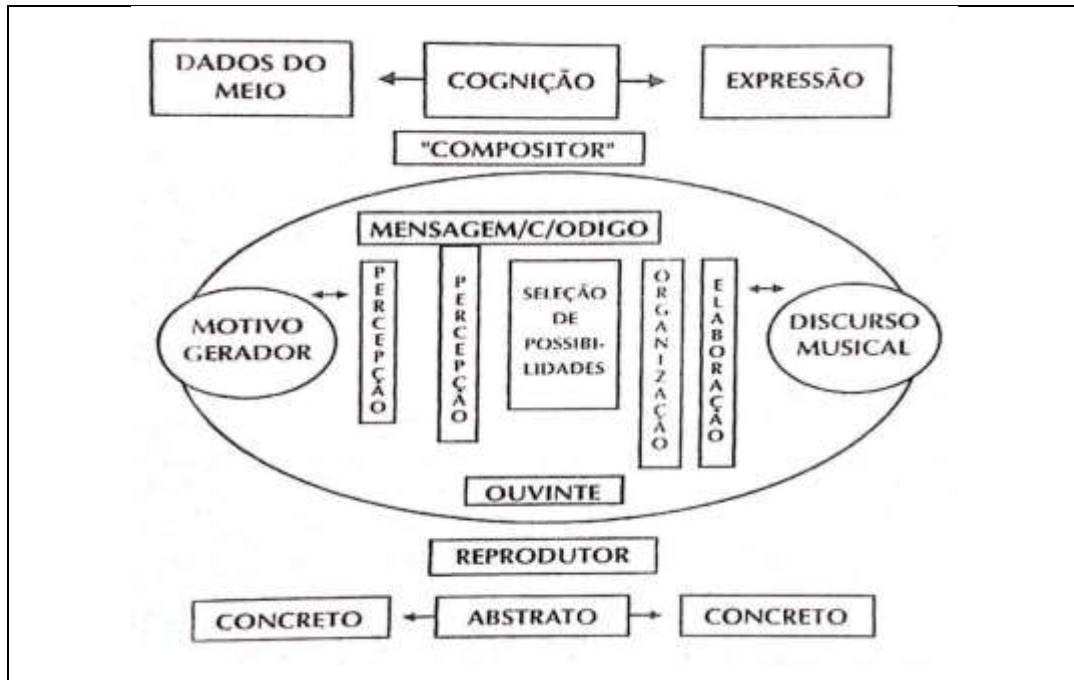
DADOS DO MEIO

COGNIÇÃO

EXPRESSÃO

"COMPOSITOR"

MENSAGEM/C/ODIGO

MOTIVO GERADOR

PERCEPÇÃO

PERCEPÇÃO

SELEÇÃO DE POSSIBILIDADES

ORGANIZAÇÃO

ELABORAÇÃO

DISCURSO MUSICAL

OUVINTE

REPRODUTOR

CONCRETO

ABSTRATO

CONCRETO